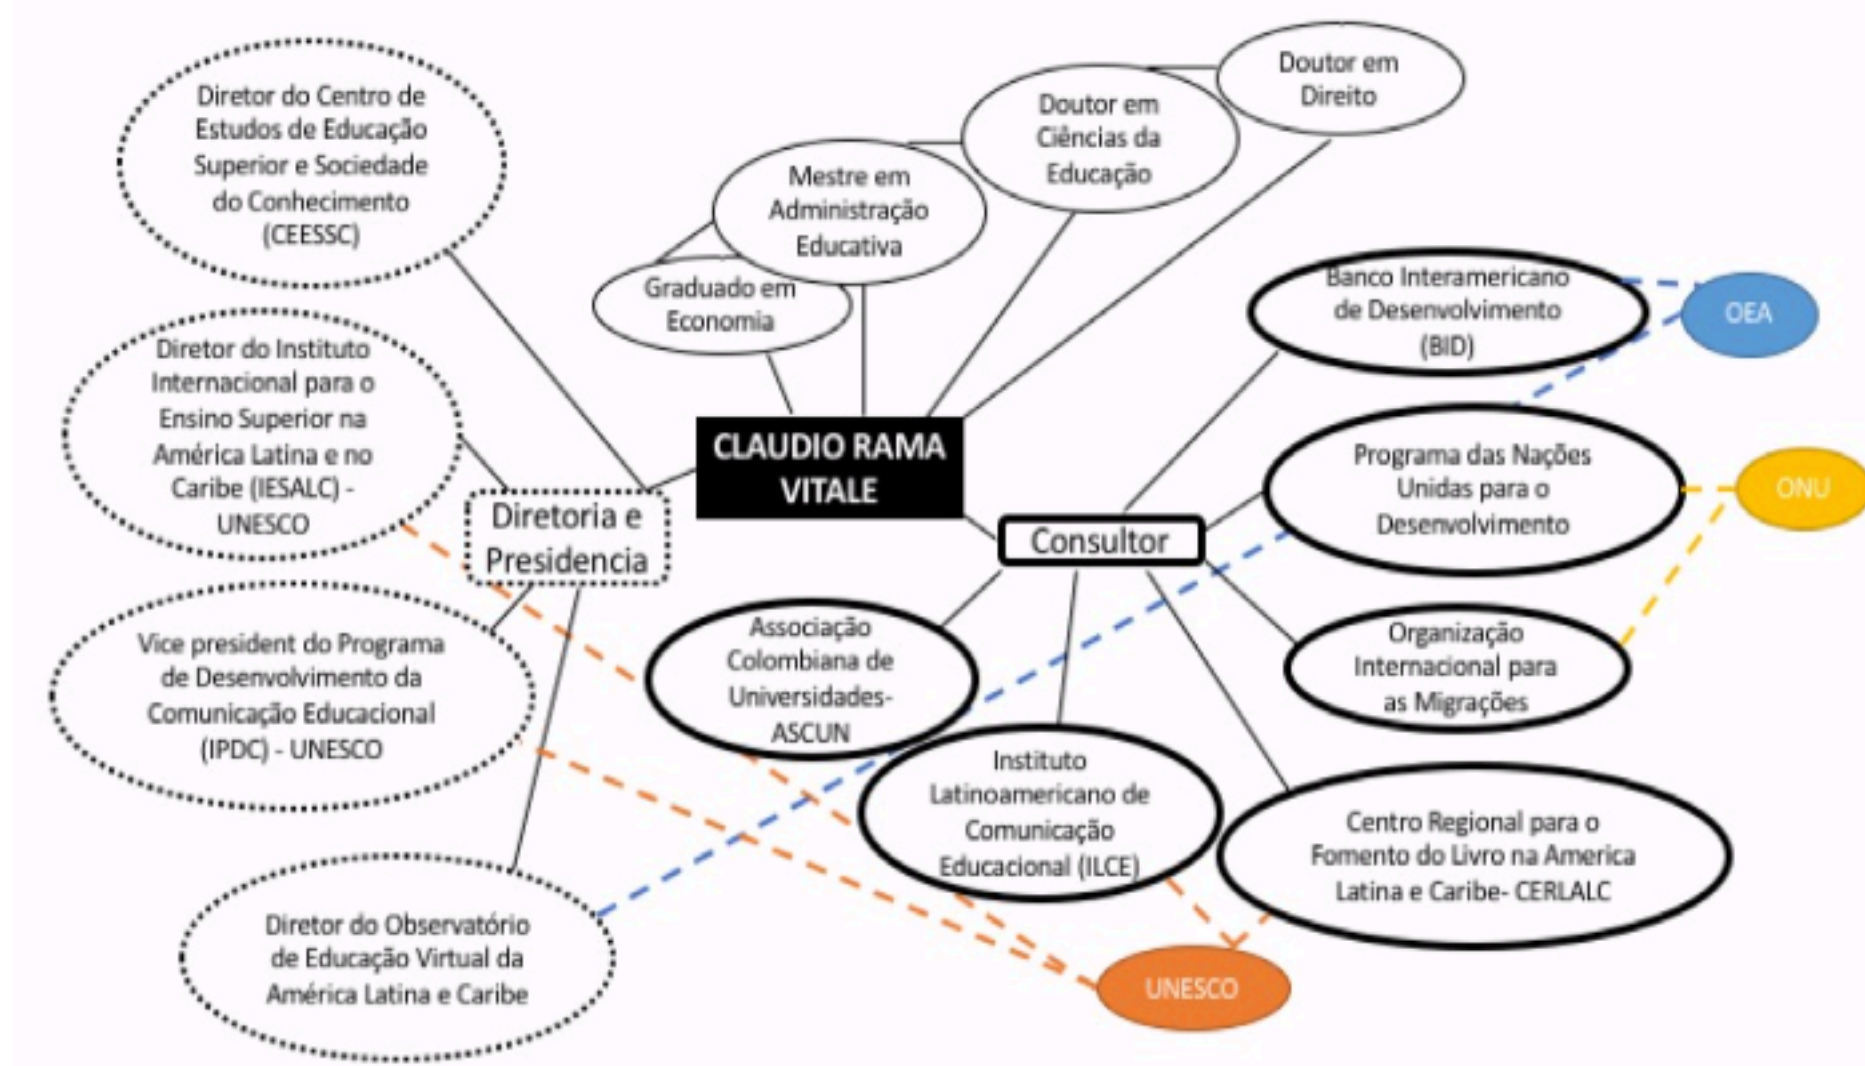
CLAUDIO RAMA VITALE

Graduado em Economia

Mestre em Administração Educativa

Doutor em Ciências da Educação

Doutor em Direito

Diretoria e Presidencia

Diretor do Centro de Estudos de Educação Superior e Sociedade do Conhecimento (CEESSC)

Diretor do Instituto Internacional para o Ensino Superior na América Latina e no Caribe (IESALC) - UNESCO

Vice president do Programa de Desenvolvimento da Comunicação Educacional (IPDC) - UNESCO

Diretor do Observatório de Educação Virtual da América Latina e Caribe

Consultor

Banco Interamericano de Desenvolvimento (BID)

Programa das Nações Unidas para o Desenvolvimento

Organização Internacional para as Migrações

Associação Colombiana de Universidades- ASCUN

Instituto Latinoamericano de Comunicação Educacional (ILCE)

Centro Regional para o Fomento do Livro na America Latina e Caribe- CERLALC

OEA

ONU

UNESCO